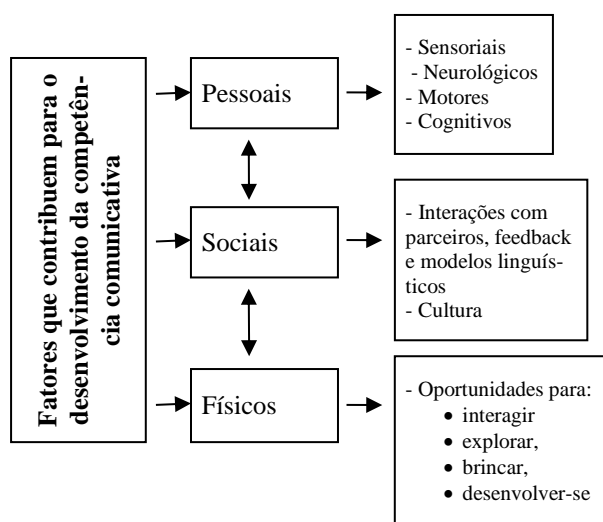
Fatores que contribuem para o desenvolvimento da competência comunicativa

Pessoais

- Sensoriais
- Neurológicos
- Motores
- Cognitivos

Sociais

- Interações com parceiros, feedback e modelos linguísticos
- Cultura

Físicos

- Oportunidades para:
• interagir
• explorar,
• brincar,
• desenvolver-se